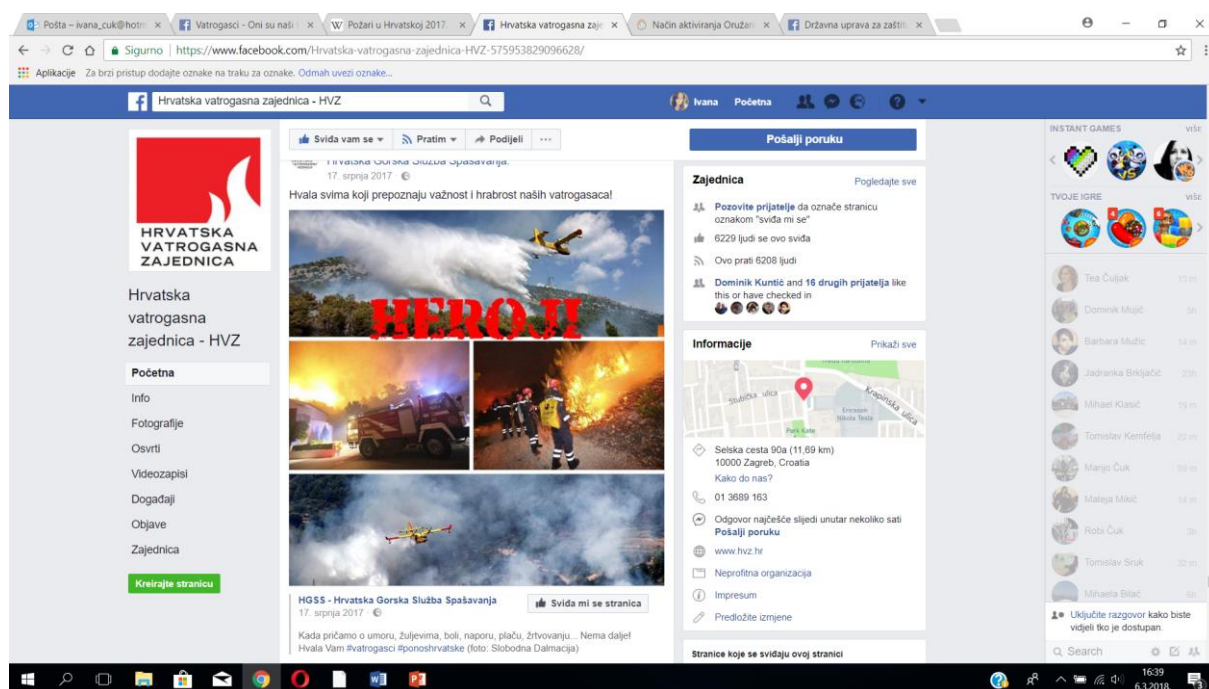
Pošta – ivana_cuk@hotm ×
Vatrogasci - Oni su naši ×
Požari u Hrvatskoj 2017. ×
Hrvatska vatrogasna zaje ×
Način aktiviranja Oružan ×
Državna uprava za zaštit ×

Sigurno | https://www.facebook.com/Hrvatska-vatrogasna-zajednica-HVZ-575953829096628/

Aplikacije Za brzi pristup dodajte oznake na traku za oznake. Odmah uvezi oznake...

Hrvatska vatrogasna zajednica - HVZ

Ivana Početna

HRVATSKA VATROGASNA ZAJEDNICA

Hrvatska vatrogasna zajednica - HVZ

Početna
Info
Fotografije
Osvrti
Videozapisi
Događaji
Objave
Zajednica

Kreirajte stranicu

Sviđa vam se ▾ Pratim ▾ Podijeli ···

Hrvatska Gorska Služba Spašavanja.
17. srpnja 2017 ·

Hvala svima koji prepoznaju važnost i hrabrost naših vatrogasaca!

HEROJI

HGSS - Hrvatska Gorska Služba Spašavanja
17. srpnja 2017 ·

Sviđa mi se stranica

Kada pričamo o umoru, žuljevima, boli, naporu, plaču, žrtvovanju... Nema dalje! Hvala Vam #vatrogasci #ponoshrvatske (foto: Slobodna Dalmacija)

Pošalji poruku

Zajednica
Pogledajte sve

Pozovite prijatelje da označe stranicu oznakom "sviđa mi se"
6229 ljudi se ovo sviđa
Ovo prati 6208 ljudi
Dominik Kuntić and 16 drugih prijatelja like this or have checked in

Informacije
Prikaži sve

Stubička ulica
Krapinska ulica
Ericsson Nikola Tesla
Park Kate

Selska cesta 90a (11,69 km)
10000 Zagreb, Croatia
Kako do nas?
01 3689 163
Odgovor najčešće slijedi unutar nekoliko sati
Pošalji poruku
www.hvz.hr
Neprofitna organizacija
Impresum
Predložite izmjene

Stranice koje se sviđaju ovoj stranici

INSTANT GAMES VIŠE
TVOJE IGRE VIŠE

Tea Čuljak
Dominik Mujić
Barbara Mužic
Jadranka Brkljačić
Mihael Klasić
Tomislav Kemfelja
Manjo Čuk
Mateja Mikić
Robi Čuk
Tomislav Sruk
Mihaela Bilać

Uključite razgovor kako biste vidjeli tko je dostupan.

Search

16:39
6.3.2018.